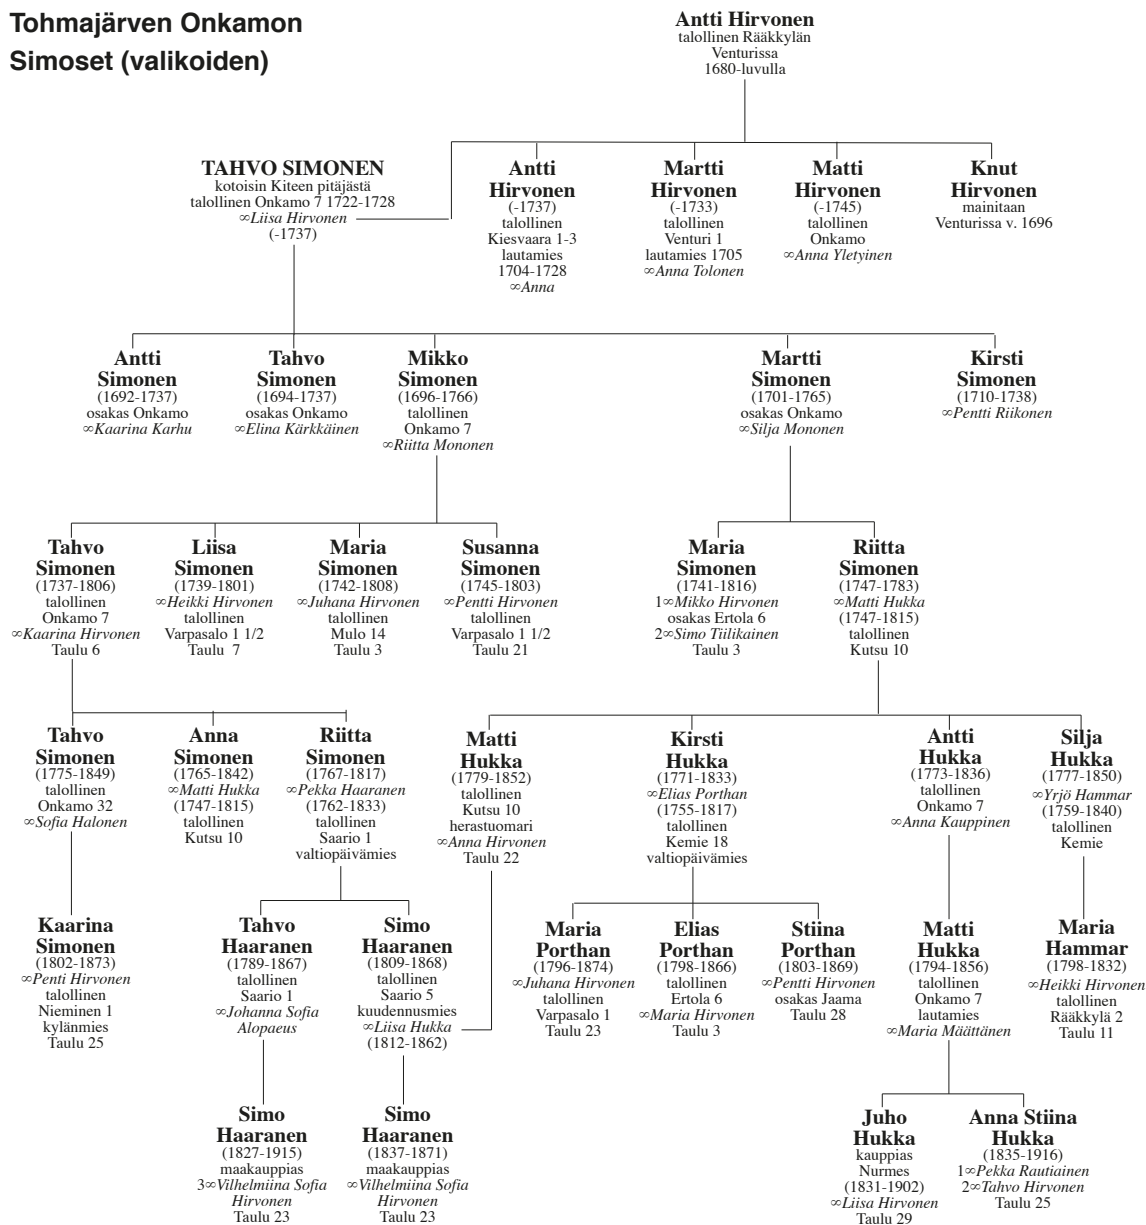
Tohmajärven Onkamon Simoset (valikoiden)

Antti Hirvonen
talollinen Rääkkylän Venturissa 1680-luvulla

TAHVO SIMONEN
kotoisin Kiteen pitäjästä
talollinen Onkamo 7 1722-1728
∞Liisa Hirvonen
(-1737)

Antti Hirvonen
(-1737)
talollinen
Kiesvaara 1-3
lautamies
1704-1728
∞Anna

Martti Hirvonen
(-1733)
talollinen
Venturi 1
lautamies 1705
∞Anna Tolonen

Matti Hirvonen
(-1745)
talollinen
Onkamo
∞Anna Yletyinen

Knut Hirvonen
mainitaan
Venturissa v. 1696

Antti Simonen
(1692-1737)
osakas Onkamo
∞Kaarina Karhu

Tahvo Simonen
(1694-1737)
osakas Onkamo
∞Elina Kärkkäinen

Mikko Simonen
(1696-1766)
talollinen
Onkamo 7
∞Riitta Mononen

Martti Simonen
(1701-1765)
osakas Onkamo
∞Silja Mononen

Kirsti Simonen
(1710-1738)
∞Pentti Riikonen

Tahvo Simonen
(1737-1806)
talollinen
Onkamo 7
∞Kaarina Hirvonen
Taulu 6

Liisa Simonen
(1739-1801)
∞Heikki Hirvonen
talollinen
Varpasalo 1 1/2
Taulu 7

Maria Simonen
(1742-1808)
∞Juhana Hirvonen
talollinen
Mulo 14
Taulu 3

Susanna Simonen
(1745-1803)
∞Pentti Hirvonen
talollinen
Varpasalo 1 1/2
Taulu 21

Maria Simonen
(1741-1816)
1∞Mikko Hirvonen
osakas Ertola 6
2∞Simo Tiilikainen
Taulu 3

Riitta Simonen
(1747-1783)
∞Matti Hukka
(1747-1815)
talollinen
Kutsu 10

Tahvo Simonen
(1775-1849)
talollinen
Onkamo 32
∞Sofia Halonen

Anna Simonen
(1765-1842)
∞Matti Hukka
(1747-1815)
talollinen
Kutsu 10

Riitta Simonen
(1767-1817)
∞Pekka Haaranen
(1762-1833)
talollinen
Saario 1
valtiopäivämies

Matti Hukka
(1779-1852)
talollinen
Kutsu 10
herastuomari
∞Anna Hirvonen
Taulu 22

Kirsti Hukka
(1771-1833)
∞Elias Porthan
(1755-1817)
talollinen
Kemie 18
valtiopäivämies

Antti Hukka
(1773-1836)
talollinen
Onkamo 7
∞Anna Kauppinen

Silja Hukka
(1777-1850)
∞Yrjö Hammar
(1759-1840)
talollinen
Kemie

Kaarina Simonen
(1802-1873)
∞Penti Hirvonen
talollinen
Nieminen 1
kylänmies
Taulu 25

Tahvo Haaranen
(1789-1867)
talollinen
Saario 1
∞Johanna Sofia Alopaeus

Simo Haaranen
(1809-1868)
talollinen
Saario 5
kuudennusmies
∞Liisa Hukka
(1812-1862)

Maria Porthan
(1796-1874)
∞Juhana Hirvonen
talollinen
Varpasalo 1
Taulu 23

Elias Porthan
(1798-1866)
talollinen
Ertola 6
∞Maria Hirvonen
Taulu 3

Stiina Porthan
(1803-1869)
∞Pentti Hirvonen
osakas Jaama
Taulu 28

Matti Hukka
(1794-1856)
talollinen
Onkamo 7
lautamies
∞Maria Määttänen

Maria Hammar
(1798-1832)
∞Heikki Hirvonen
talollinen
Rääkkylä 2
Taulu 11

Simo Haaranen
(1827-1915)
maakauppias
3∞Vilhelmiina Sofia Hirvonen
Taulu 23

Simo Haaranen
(1837-1871)
maakauppias
∞Vilhelmiina Sofia Hirvonen
Taulu 23

Juho Hukka
kauppias
Nurmes
(1831-1902)
∞Liisa Hirvonen
Taulu 29

Anna Stiina Hukka
(1835-1916)
1∞Pekka Rautiainen
2∞Tahvo Hirvonen
Taulu 25